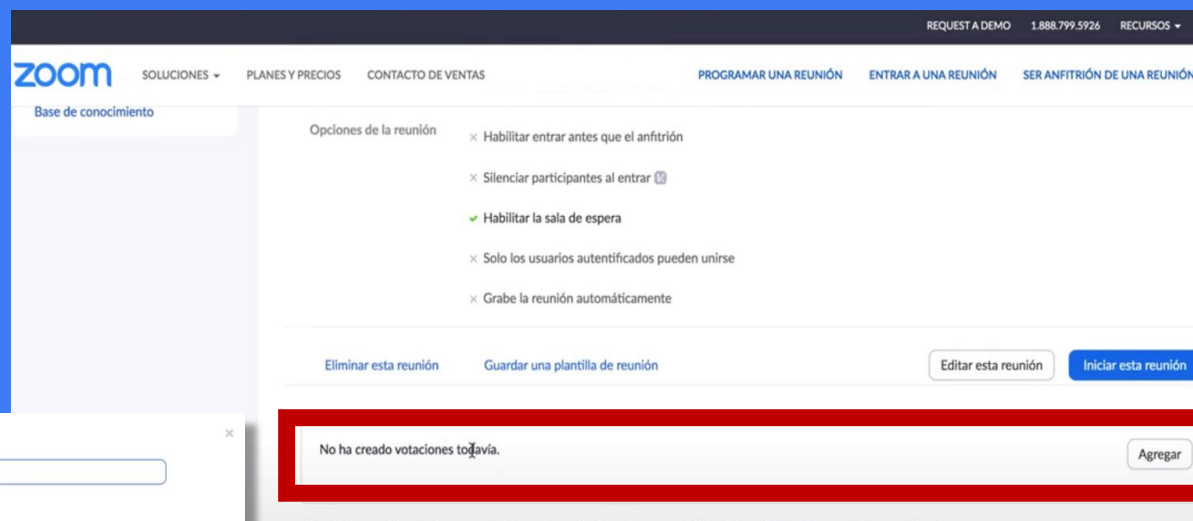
REQUEST A DEMO 1.888.799.5926 RECURSOS

zoom SOLUCIONES PLANES Y PRECIOS CONTACTO DE VENTAS PROGRAMAR UNA REUNIÓN ENTRAR A UNA REUNIÓN SER ANFITRIÓN DE UNA REUNIÓN

Base de conocimiento

Opciones de la reunión

× Habilitar entrar antes que el anfitrión

× Silenciar participantes al entrar

✓ Habilitar la sala de espera

× Solo los usuarios autentificados pueden unirse

× Grabe la reunión automáticamente

Eliminar esta reunión Guardar una plantilla de reunión Editar esta reunión Iniciar esta reunión

No ha creado votaciones todavía. Agregar

×